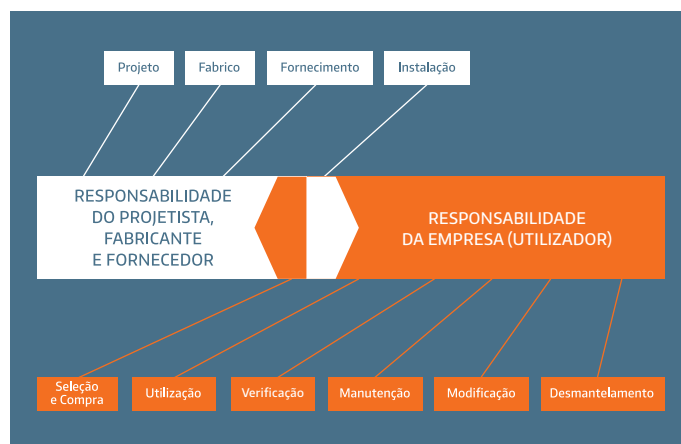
Projeto

Fabrico

Fornecimento

Instalação

RESPONSABILIDADE DO PROJETISTA, FABRICANTE E FORNECEDOR

RESPONSABILIDADE DA EMPRESA (UTILIZADOR)

Seleção e Compra

Utilização

Verificação

Manutenção

Modificação

Desmantelamento